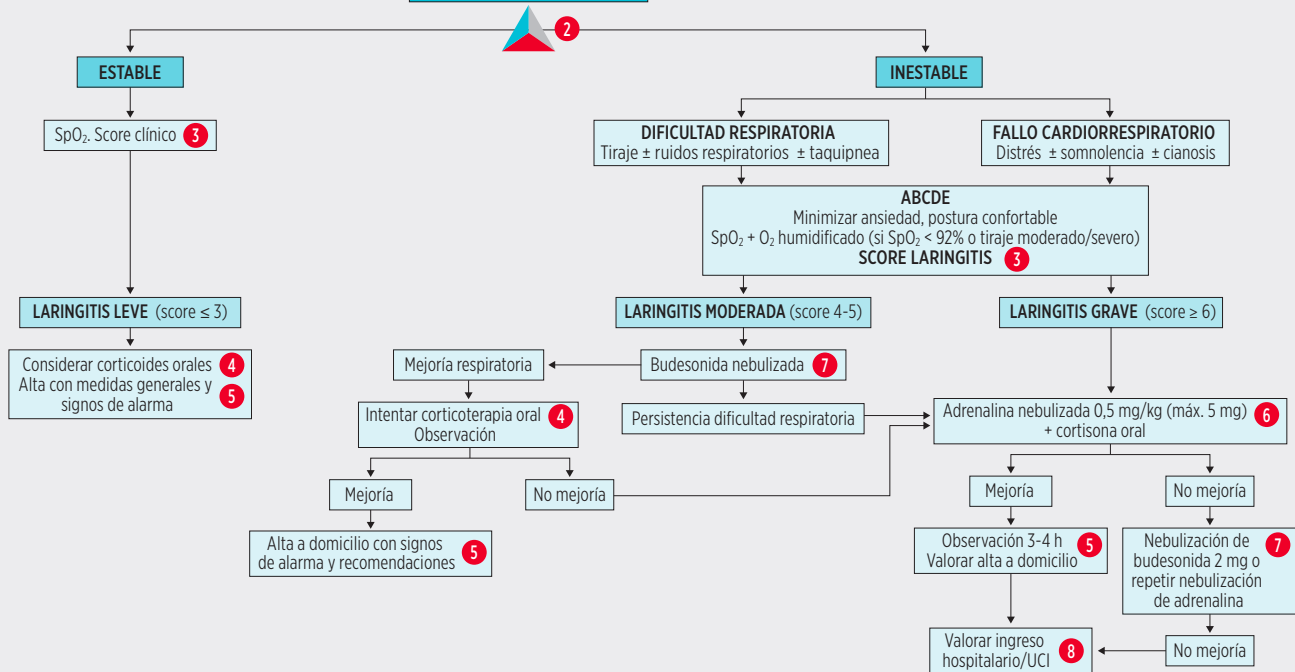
2

ESTABLE

INESTABLE

$SpO_2$. Score clínico 3

DIFICULTAD RESPIRATORIA
Tiraje ± ruidos respiratorios ± taquipnea

FALLO CARDIORRESPIRATORIO
Distrés ± somnolencia ± cianosis

ABCDE
Minimizar ansiedad, postura confortable
$SpO_2$ + $O_2$ humidificado (si $SpO_2$ < 92% o tiraje moderado/severo)
SCORE LARINGITIS 3

LARINGITIS LEVE (score ≤ 3)

LARINGITIS MODERADA (score 4-5)

LARINGITIS GRAVE (score ≥ 6)

Considerar corticoides orales 4
Alta con medidas generales y signos de alarma 5

Mejoría respiratoria

Budesonida nebulizada 7

Intentar corticoterapia oral 4
Observación

Persistencia dificultad respiratoria

Adrenalina nebulizada 0,5 mg/kg (máx. 5 mg) 6
+ cortisona oral

Mejoría

No mejoría

Mejoría

No mejoría

Alta a domicilio con signos de alarma y recomendaciones 5

Observación 3-4 h
Valorar alta a domicilio 5

Nebulización de budesonida 2 mg o repetir nebulización de adrenalina 7

Valorar ingreso hospitalario/UCI 8

No mejoría